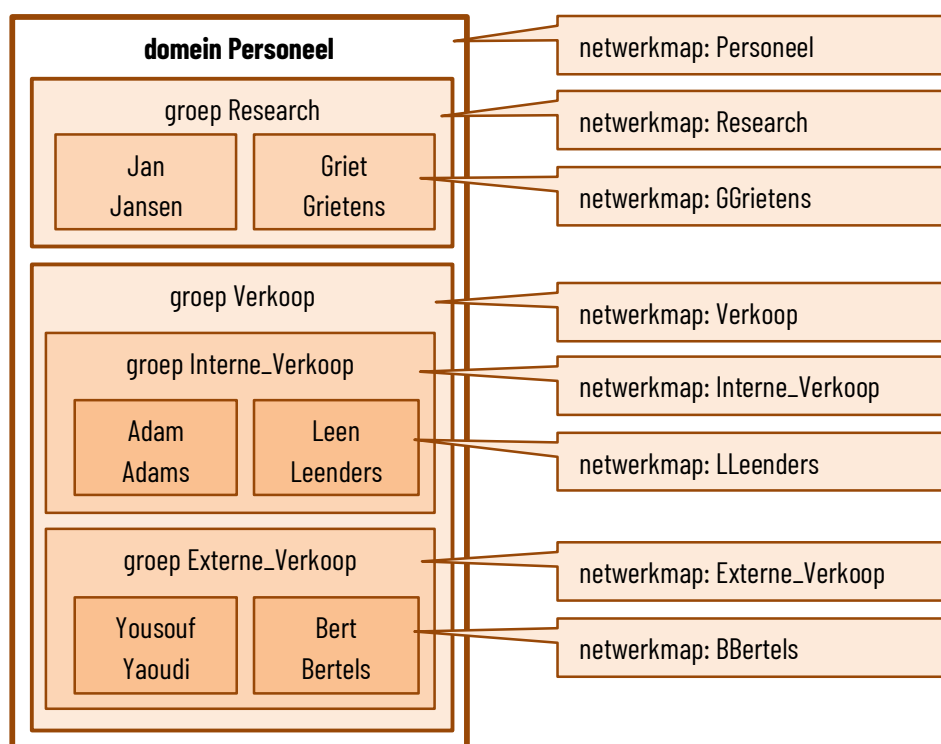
domein Personeel

groep Research

Jan
Jansen

Griet
Grietens

groep Verkoop

groep Interne_Verkoop

Adam
Adams

Leen
Leenders

groep Externe_Verkoop

Yousouf
Yaoudi

Bert
Bertels

netwerkmap: Personeel

netwerkmap: Research

netwerkmap: GGrietens

netwerkmap: Verkoop

netwerkmap: Interne_Verkoop

netwerkmap: LLeenders

netwerkmap: Externe_Verkoop

netwerkmap: BBertels